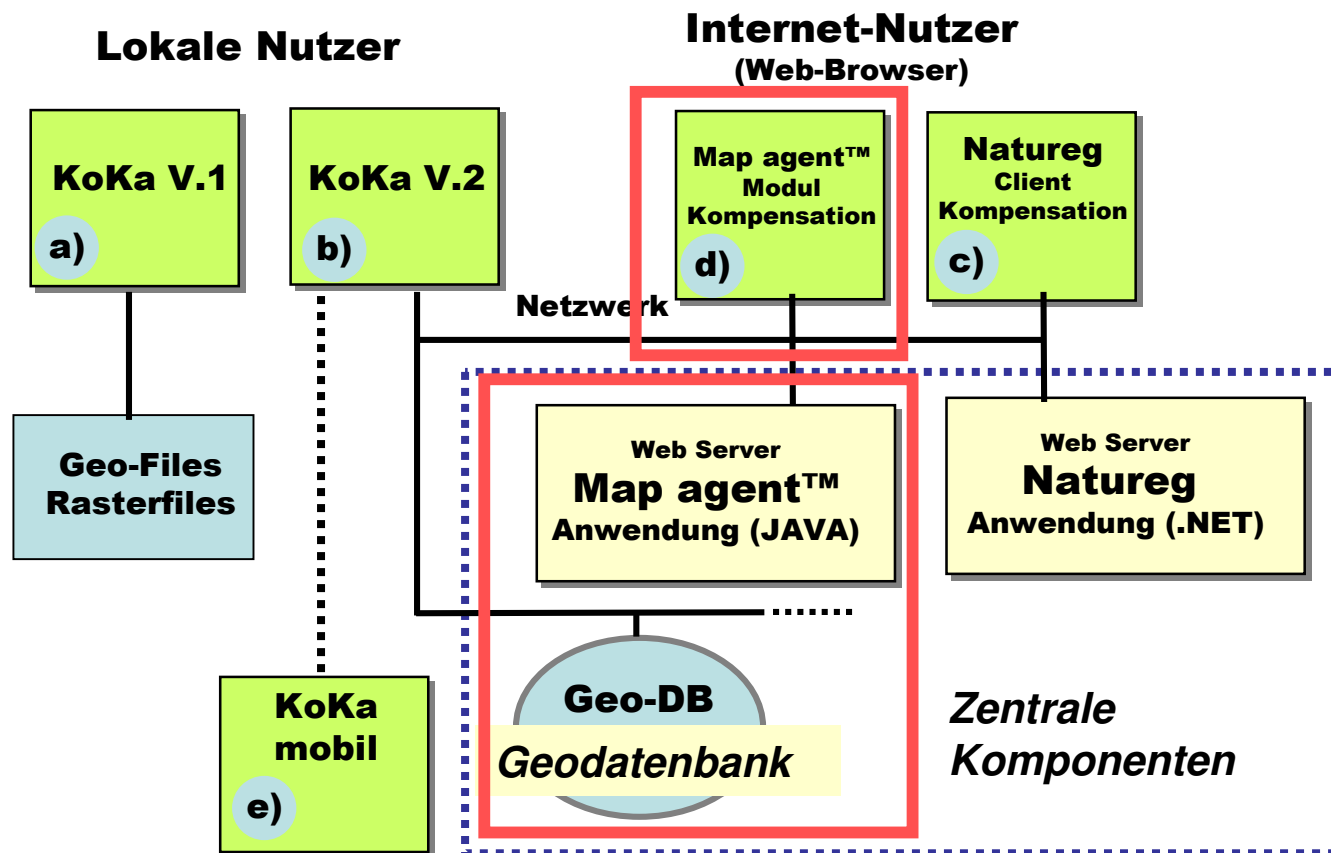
Lokale Nutzer

Internet-Nutzer
(Web-Browser)

KoKa V.1
a)

KoKa V.2
b)

Map agent™
Modul
Kompensation
d)

Natureg
Client
Kompensation
c)

Netzwerk

Geo-Files
Rasterfiles

Web Server
Map agent™
Anwendung (JAVA)

Web Server
Natureg
Anwendung (.NET)

Geo-DB
Geodatenbank

KoKa
mobil
e)

Zentrale
Komponenten